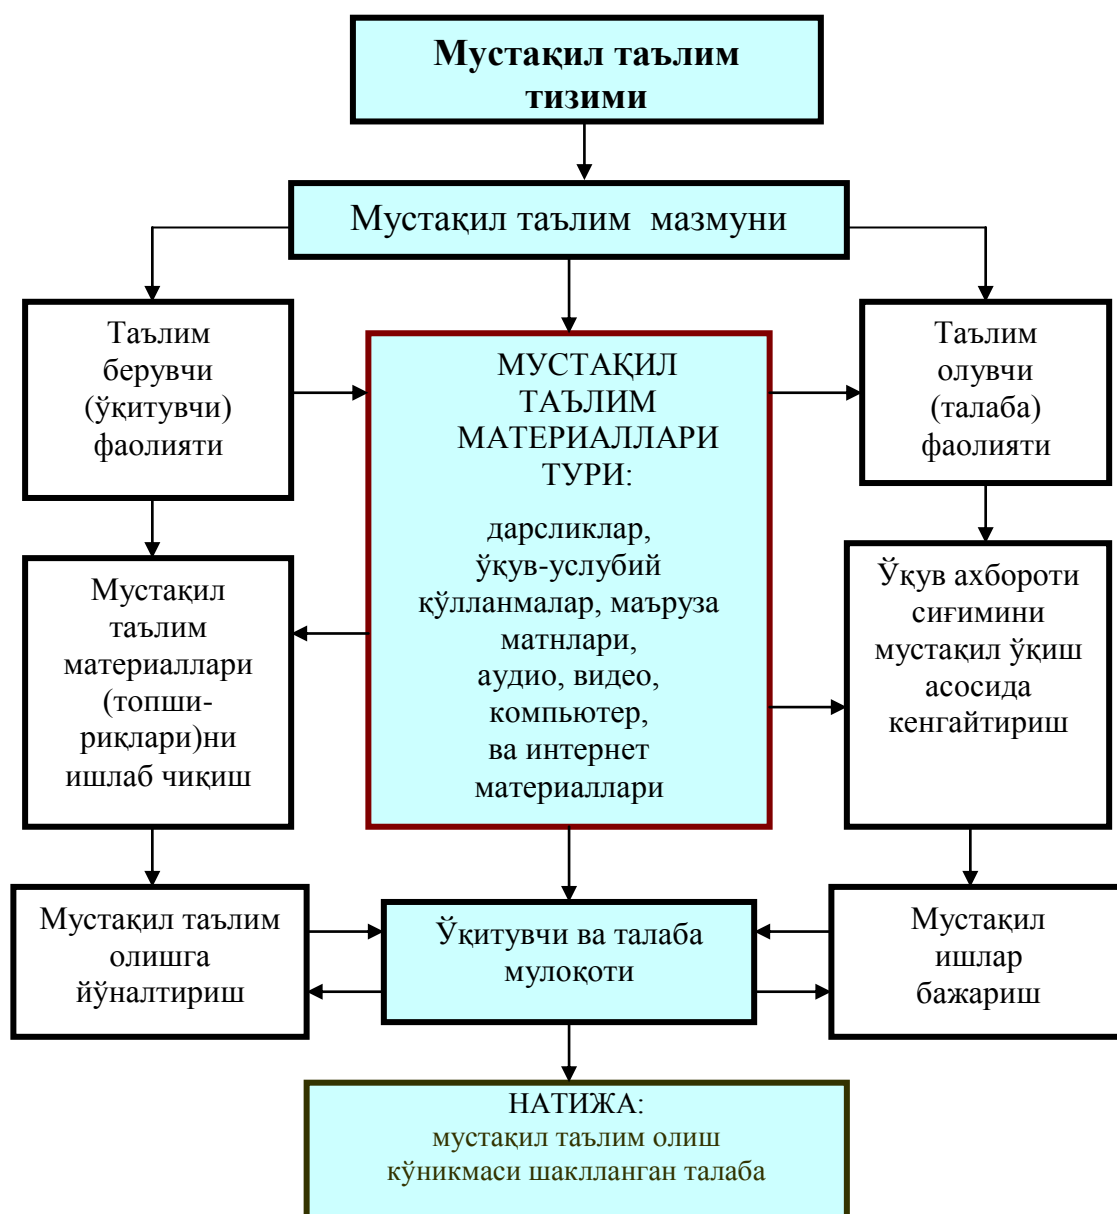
**Мустақил таълим тизими**

Мустақил таълим мазмуни

Таълим берувчи (ўқитувчи) фаолияти

МУСТАҚИЛ ТАЪЛИМ МАТЕРИАЛЛАРИ ТУРИ:

дарсликлар, ўқув-услубий қўлланмалар, маъруза матнлари, аудио, видео, компьютер, ва интернет материаллари

Таълим олувчи (талаба) фаолияти

Мустақил таълим материаллари (топшириқлари)ни ишлаб чиқиш

Ўқув ахбороти сиғимини мустақил ўқиш асосида кенгайтириш

Мустақил таълим олишга йўналтириш

Ўқитувчи ва талаба мулоқоти

Мустақил ишлар бажариш

НАТИЖА:
мустақил таълим олиш кўникмаси шаклланган талаба